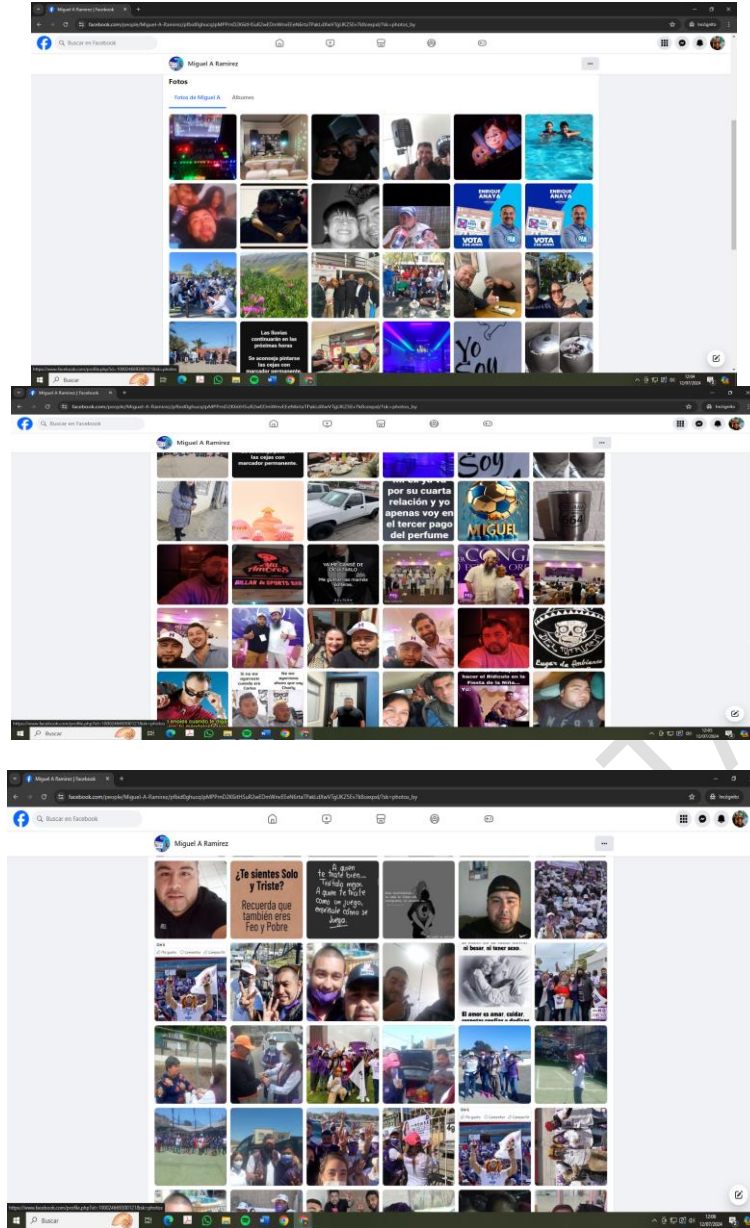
Miguel A Ramirez | Facebook

Buscar en Facebook

Miguel A Ramirez

Fotos

Fotos de Miguel A

Álbumes

ENRIQUE ANAYA

VOTA

ENRIQUE ANAYA

VOTA

Las lluvias continuarán en las próximas horas

Se aconseja pintarse las cejas con marcador permanente.

Yo Soy

Buscar

Miguel A Ramirez | Facebook

Buscar en Facebook

Miguel A Ramirez

las cejas con marcador permanente.

Soy

por su cuarta relación y yo apenas voy en el tercer pago del perfume

MIGUEL

Billar & Sports Bar

Lugar de Ambiente

hacer el Ridículo en la Fiesta de la Niña...

Buscar

Miguel A Ramirez | Facebook

Buscar en Facebook

Miguel A Ramirez

¿Te sientes Solo y Triste?

Recuerda que también eres Feo y Pobre

A quien te trate bien... Trátalo mejor. A quien te trate como un juego, enséñale como se juega.

Me gusta

Comentar

Compartir

El amor es amar, cuidar,

Me gusta

Comentar

Compartir

Buscar